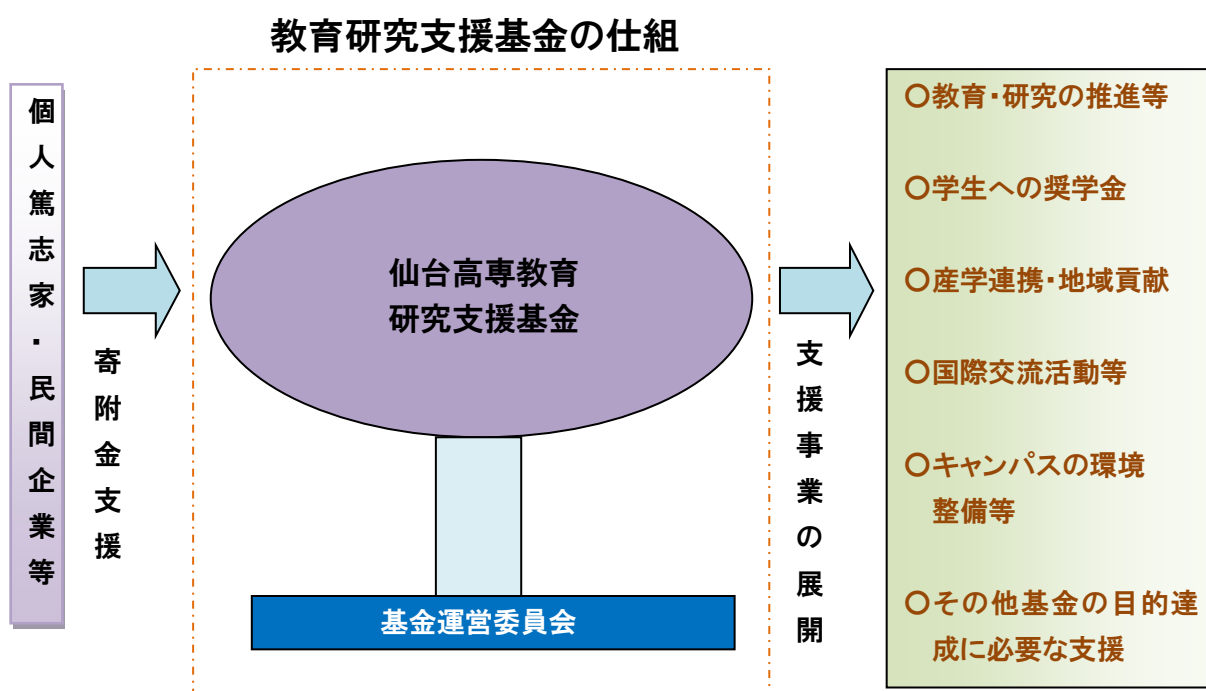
教育研究支援基金の仕組

個人篤志家・民間企業等

寄附金支援

仙台高専教育研究支援基金

基金運営委員会

支援事業の展開

○教育・研究の推進等

○学生への奨学金

○産学連携・地域貢献

○国際交流活動等

○キャンパスの環境整備等

○その他基金の目的達成に必要な支援